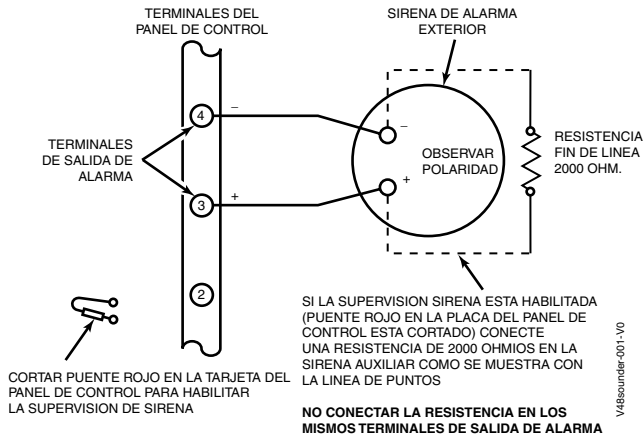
TERMINALES DEL PANEL DE CONTROL

SIRENA DE ALARMA EXTERIOR

TERMINALES DE SALIDA DE ALARMA

4

–

3

+

2

–

+

OBSERVAR POLARIDAD

RESISTENCIA FIN DE LINEA 2000 OHM.

SI LA SUPERVISION SIRENA ESTA HABILITADA (PUENTE ROJO EN LA PLACA DEL PANEL DE CONTROL ESTA CORTADO) CONECTE UNA RESISTENCIA DE 2000 OHMIOS EN LA SIRENA AUXILIAR COMO SE MUESTRA CON LA LINEA DE PUNTOS

CORTAR PUENTE ROJO EN LA TARJETA DEL PANEL DE CONTROL PARA HABILITAR LA SUPERVISION DE SIRENA

NO CONECTAR LA RESISTENCIA EN LOS MISMOS TERMINALES DE SALIDA DE ALARMA

V48sounder-001-V0